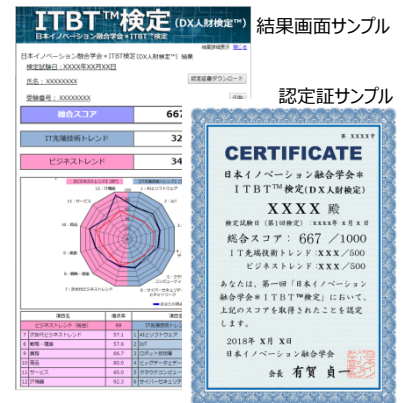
ITBT™検定(DX人財検定™)
日本イノベーション融合学会＊ITBT検定(DX人財検定™)

結果画面サンプル

検索試験日

日本イノベーション融合学会＊ITBT検定(DX人財検定™) 結果

受定試験日：XXXX年XX月XX日

氏名：XXXXXXXX

受験番号：XXXXXXXX

認定書類をダウンロード

印刷

総合スコア 667

IT先端技術トレンド 32

ビジネストレンド 34

認定証サンプル

第 XXXX 号

CERTIFICATE

日本イノベーション融合学会＊
ITBT™検定(DX人財検定)

XXXX 殿

検定試験日(第1回検定)：XXXX年 X月 X日

総合スコア： 667 ／1000

IT先端技術トレンド：XXX ／500
ビジネストレンド：XXX ／500

あなたは、第一回「日本イノベーション融合学会＊ITBT™検定」において、上記のスコアを取得されたことを証します。

2018年 X月 X日
日本イノベーション融合学会

会長 有賀 貞一

| 項目名 | 得点率 | 項目名 |
|---|---|---|
| ビジネストレンド (総合) | 69 | IT先端技術 |
| 7 次世代ビジネストレンド | 57.1 | 1 AI(ソフトウェア |
| 8 戦略・理論 | 57.9 | 2 IoT |
| 9 異業 | 66.7 | 3 ロボット技術 |
| 10 商品 | 85.0 | 4 ビッグデータ |
| 11 サービス | 65.0 | 5 クラウドコン |
| 12 IT戦略 | 92.3 | 6 サイバーセキュリ |